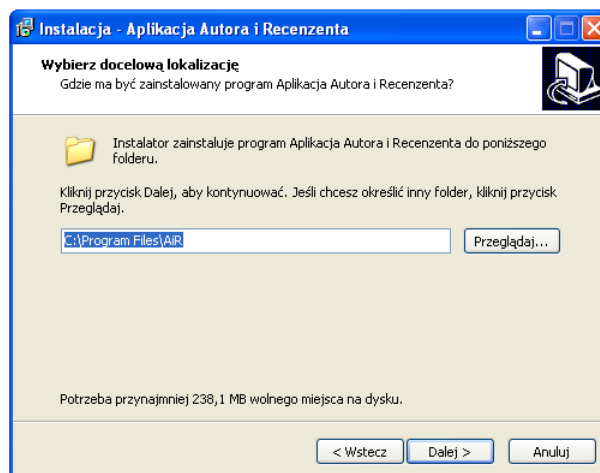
Instalacja - Aplikacja Autora i Recenzenta

Wybierz docelową lokalizację
Gdzie ma być zainstalowany program Aplikacja Autora i Recenzenta?

Instalator zainstaluje program Aplikacja Autora i Recenzenta do poniższego folderu.

Kliknij przycisk Dalej, aby kontynuować. Jeśli chcesz określić inny folder, kliknij przycisk Przeglądaj.

C:\Program Files\AiR

Przeglądaj...

Potrzeba przynajmniej 238,1 MB wolnego miejsca na dysku.

< Wstecz

Dalej >

Anuluj